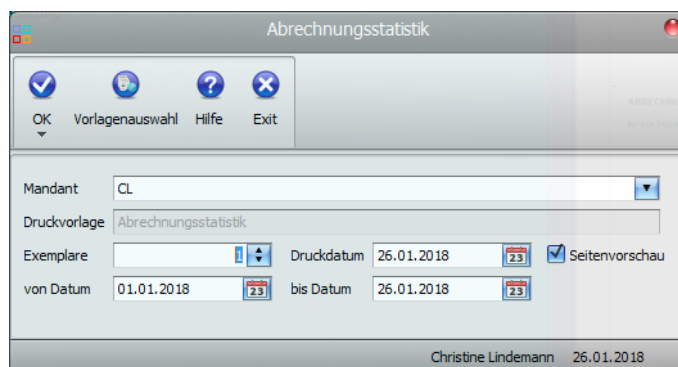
Abrechnungsstatistik

OK
Vorlagenauswahl
Hilfe
Exit

ABRECHN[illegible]

Mandant
CL
Druckvorlage
Abrechnungsstatistik
Exemplare
1
Druckdatum
26.01.2018
23
Seitenvorschau
von Datum
01.01.2018
23
bis Datum
26.01.2018
23

Christine Lindemann
26.01.2018